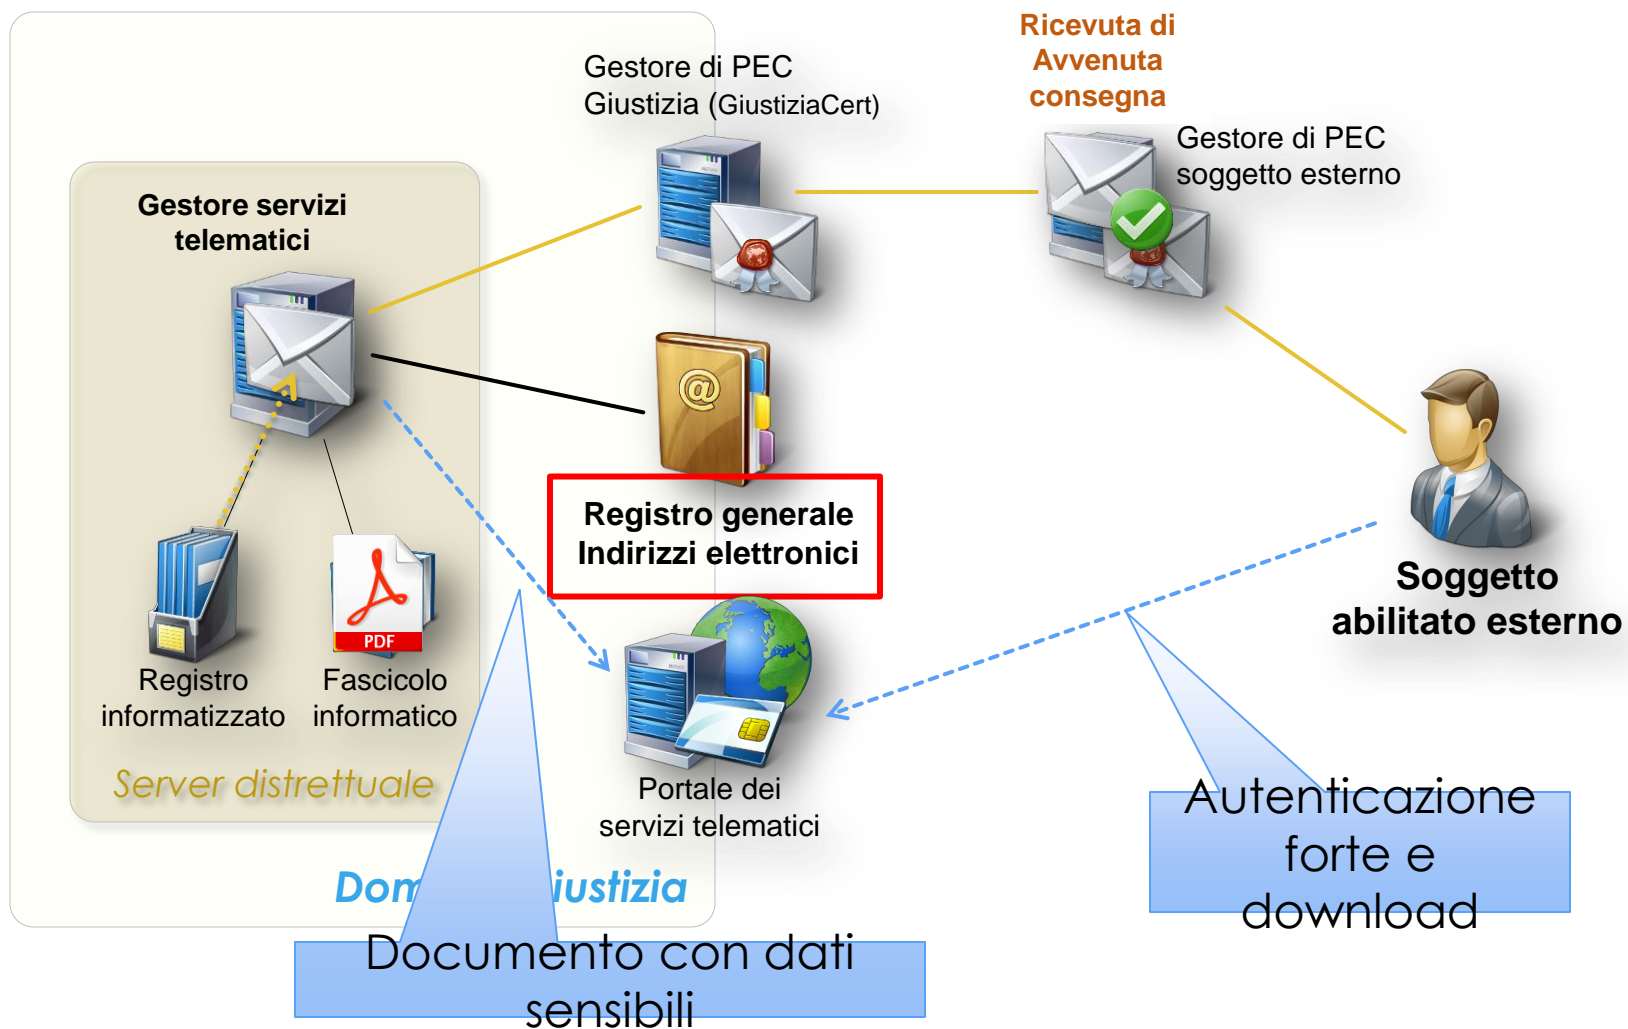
Ricevuta di Avvenuta consegna

Gestore di PEC Giustizia (GiustiziaCert)

Gestore di PEC soggetto esterno

Gestore servizi telematici

Registro generale Indirizzi elettronici

Soggetto abilitato esterno

Registro informatizzato

Fascicolo informatico

PDF

Server distrettuale

Portale dei servizi telematici

Dom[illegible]iustizia

Autenticazione forte e download

Documento con dati sensibili